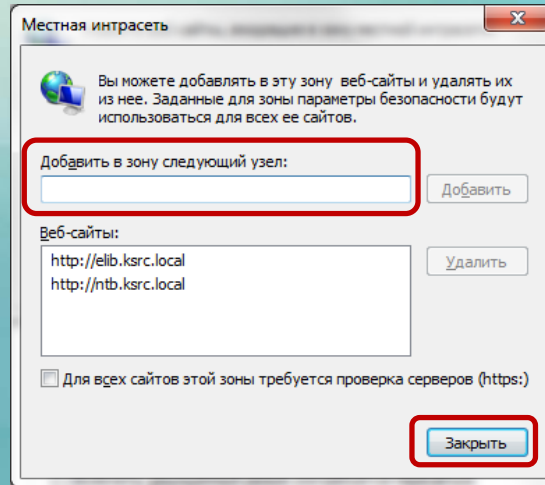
Местная интрасеть

Вы можете добавлять в эту зону веб-сайты и удалять их из нее. Заданные для зоны параметры безопасности будут использоваться для всех ее сайтов.

Добавить в зону следующий узел:

Добавить

Веб-сайты:

http://elib.ksrc.local
http://ntb.ksrc.local

Удалить

Для всех сайтов этой зоны требуется проверка серверов (https:)

Закрыть